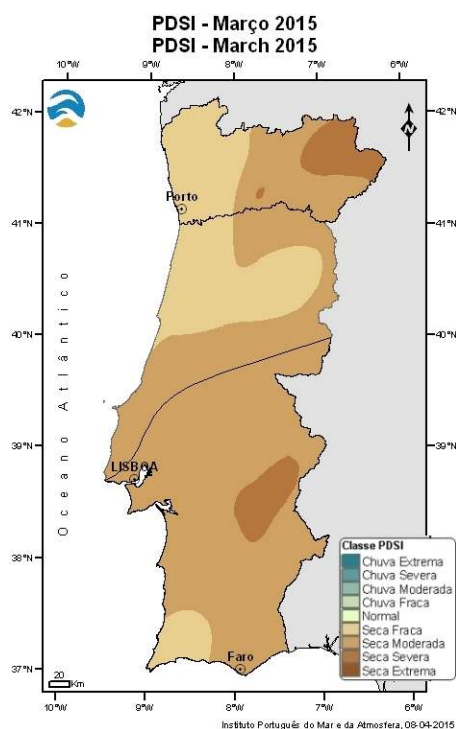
PDSI - Março 2015
PDSI - March 2015

10°W 9°W 8°W 7°W 6°W

42°N 41°N 40°N 39°N 38°N 37°N

N

Porto

Oceano Atlantico

LISBOA

Faro

Classe PDSI
Chuva Extrema
Chuva Severa
Chuva Moderada
Chuva Fraca
Normal
Seca Fraca
Seca Moderada
Seca Severa
Seca Extrema

20 Km

10°W 9°W 8°W 7°W 6°W

Instituto Português do Mar e da Atmosfera, 08-04-2015